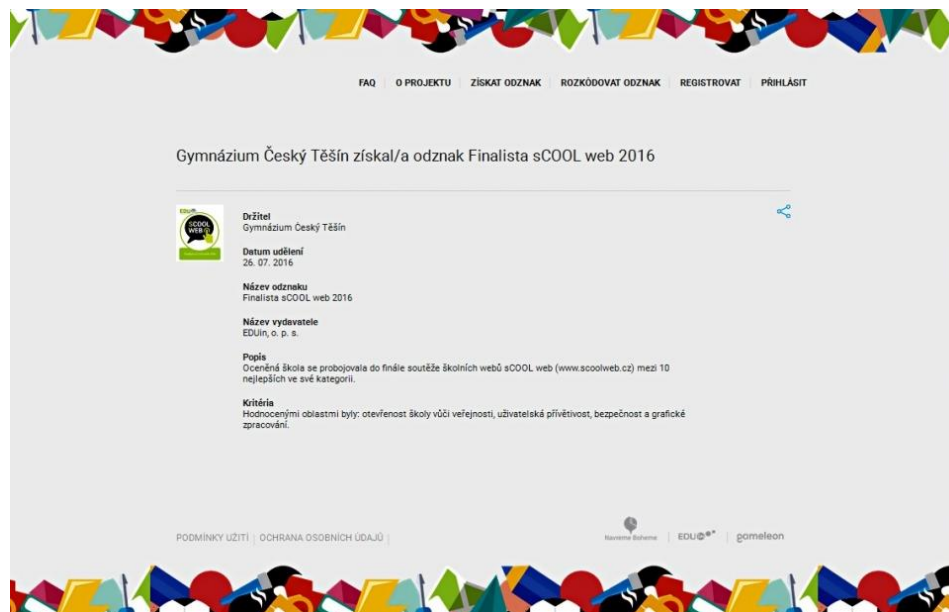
FAQ | O PROJEKTU | ZÍSKAT ODZNAK | ROZKÓDOVAT ODZNAK | REGISTROVAT | PŘIHLÁSIT

Gymnázium Český Těšín získal/a odznak Finalista sCOOL web 2016

EDUin
SCOOL WEB

Držitel
Gymnázium Český Těšín

Datum udělení
26. 07. 2016

Název odznaku
Finalista sCOOL web 2016

Název vydavatele
EDUin, o. p. s.

Popis
Oceněná škola se probojovala do finále soutěže školních webů sCOOL web (www.scoolweb.cz) mezi 10 nejlepších ve své kategorii.

Kritéria
Hodnocenými oblastmi byly: otevřenost školy vůči veřejnosti, uživatelská přívětivost, bezpečnost a grafické zpracování.

PODMÍNKY UŽITÍ | OCHRANA OSOBNÍCH ÚDAJŮ |

Navrátme Bohemě | EDU@ | gameleon